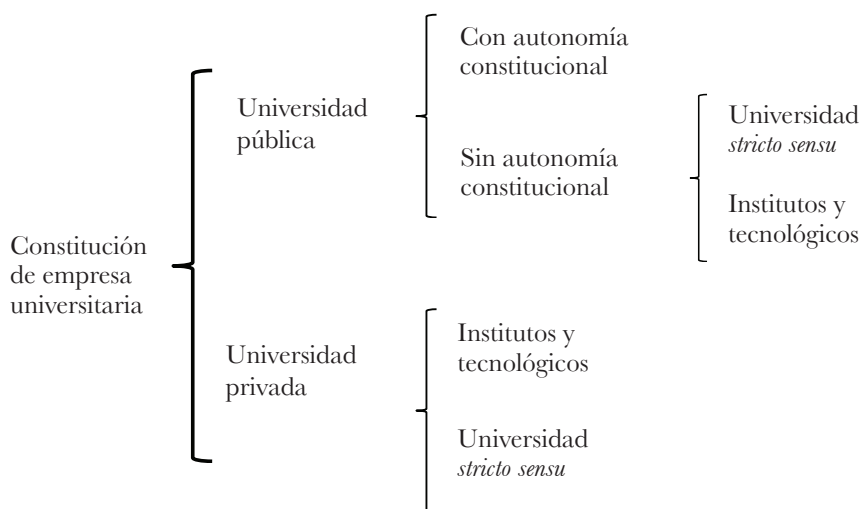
Constitución de empresa universitaria

Universidad pública

Con autonomía constitucional

Sin autonomía constitucional

Universidad *stricto sensu*

Institutos y tecnológicos

Universidad privada

Institutos y tecnológicos

Universidad *stricto sensu*